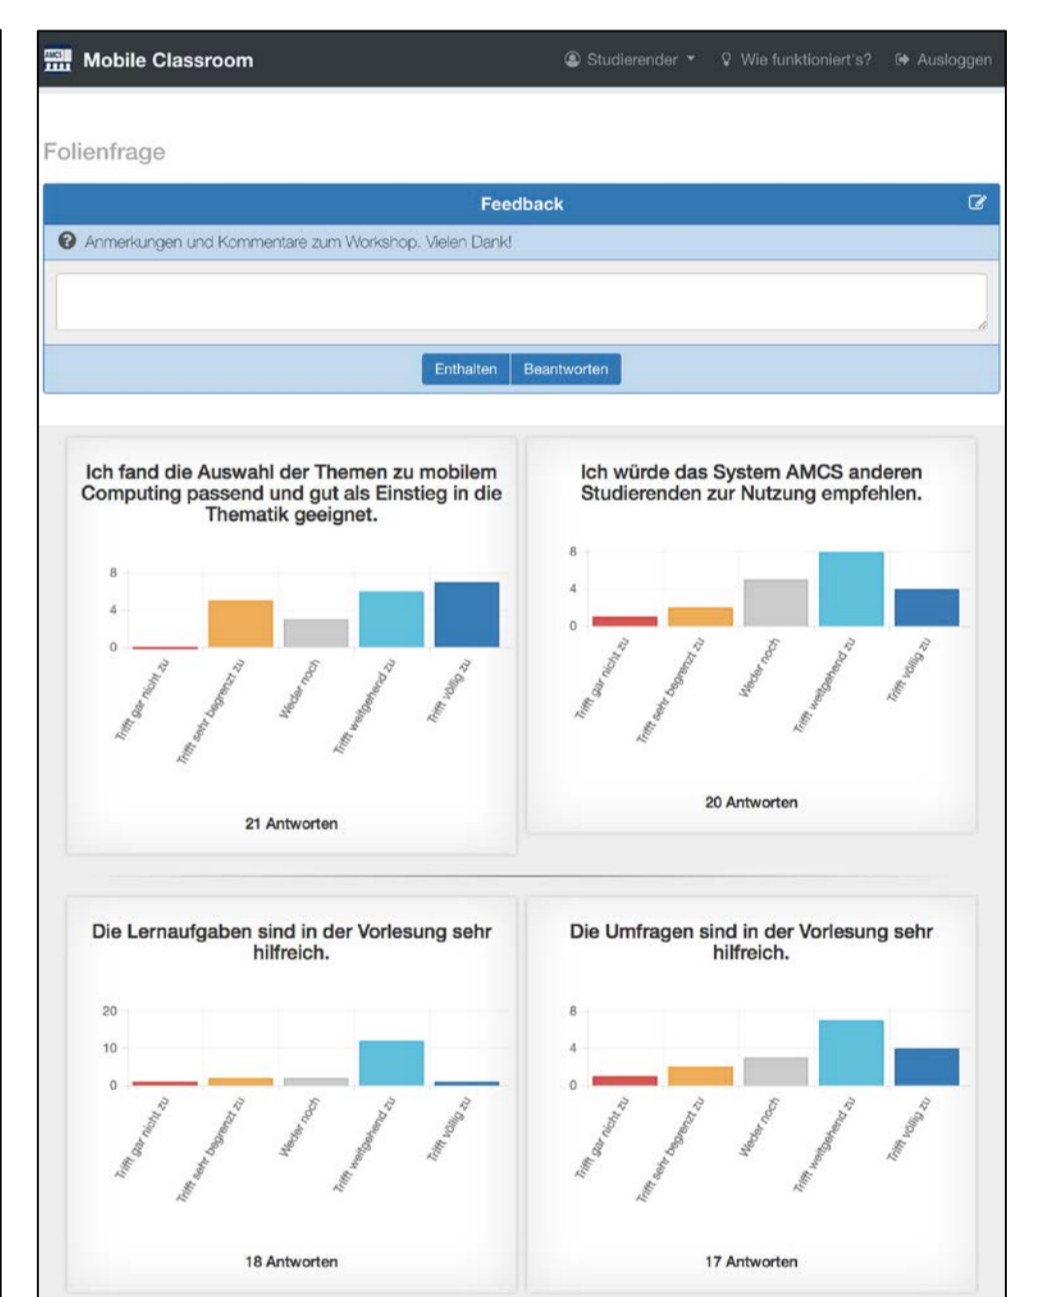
Mobile Classroom

Studierender

Wie funktioniert's?

Ausloggen

Folienfrage

Feedback

Anmerkungen und Kommentare zum Workshop. Vielen Dank!

Enthalten Beantworten

Ich fand die Auswahl der Themen zu mobilem Computing passend und gut als Einstieg in die Thematik geeignet.

8
4
0

Trifft gar nicht zu
Trifft sehr begrenzt zu
Weder noch
Trifft weitgehend zu
Trifft völlig zu

21 Antworten

Ich würde das System AMCS anderen Studierenden zur Nutzung empfehlen.

8
4
0

Trifft gar nicht zu
Trifft sehr begrenzt zu
Weder noch
Trifft weitgehend zu
Trifft völlig zu

20 Antworten

Die Lernaufgaben sind in der Vorlesung sehr hilfreich.

20
10
0

Trifft gar nicht zu
Trifft sehr begrenzt zu
Weder noch
Trifft weitgehend zu
Trifft völlig zu

18 Antworten

Die Umfragen sind in der Vorlesung sehr hilfreich.

8
4
0

Trifft gar nicht zu
Trifft sehr begrenzt zu
Weder noch
Trifft weitgehend zu
Trifft völlig zu

17 Antworten